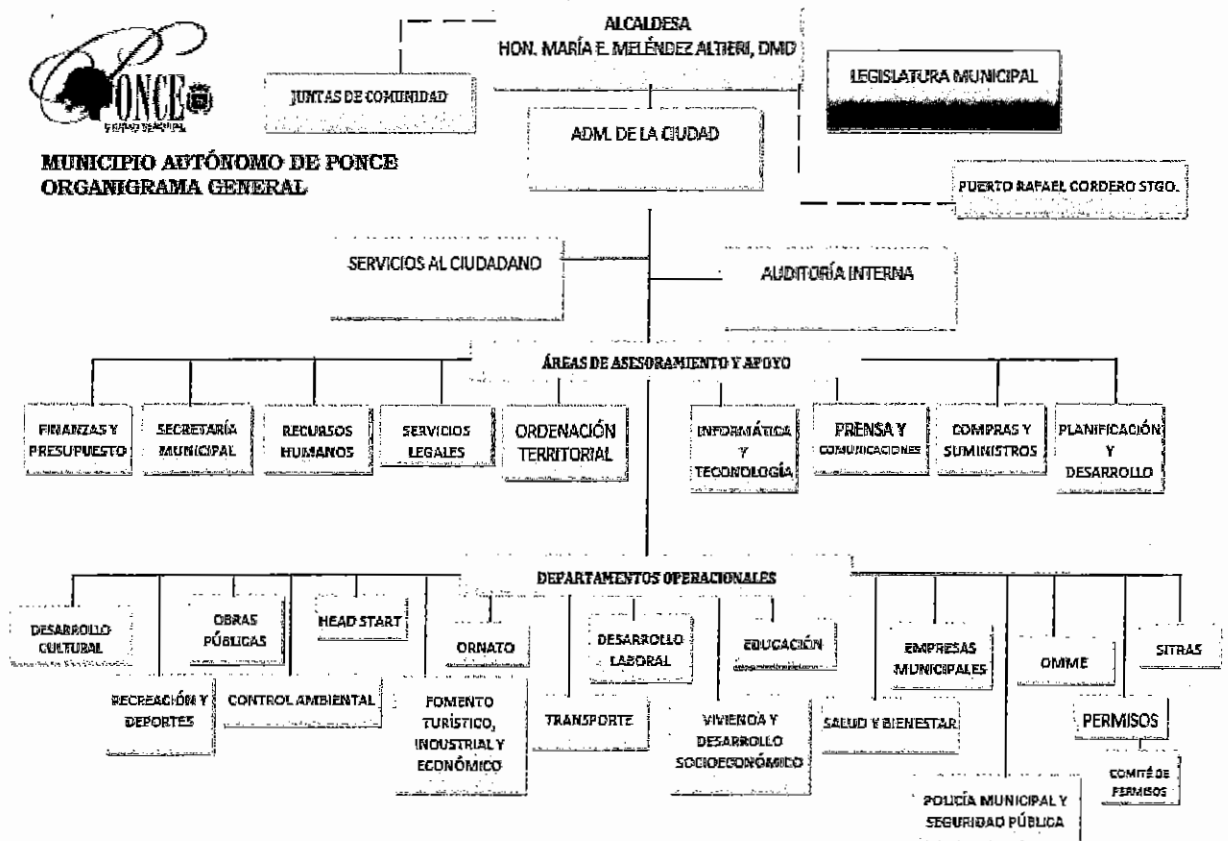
PONCE

MUNICIPIO AUTÓNOMO DE PONCE
ORGANIGRAMA GENERAL

ALCALDESA
HON. MARÍA E. MELÉNDEZ ALTIERI, DMD

JUNTAS DE COMUNIDAD

LEGISLATURA MUNICIPAL

ADM. DE LA CIUDAD

PUERTO RAFAEL CORDERO STGO.

SERVICIOS AL CIUDADANO

AUDITORÍA INTERNA

ÁREAS DE ASESORAMIENTO Y APOYO

FINANZAS Y PRESUPUESTO

SECRETARÍA MUNICIPAL

RECURSOS HUMANOS

SERVICIOS LEGALES

ORDENACIÓN TERRITORIAL

INFORMÁTICA Y TECNOLOGÍA

PRENSA Y COMUNICACIONES

COMPRAS Y SUMINISTROS

PLANIFICACIÓN Y DESARROLLO

DEPARTAMENTOS OPERACIONALES

DESARROLLO CULTURAL

OBRAS PÚBLICAS

HEAD START

ORNATO

DESARROLLO LABORAL

EDUCACIÓN

EMPRESAS MUNICIPALES

OMME

SITRAS

RECREACIÓN Y DEPORTES

CONTROL AMBIENTAL

FOMENTO TURÍSTICO, INDUSTRIAL Y ECONÓMICO

TRANSPORTE

VIVIENDA Y DESARROLLO SOCIOECONÓMICO

SALUD Y BIENESTAR

PERMISOS

COMITÉ DE PERMISOS

POLICÍA MUNICIPAL Y SEGURIDAD PÚBLICA